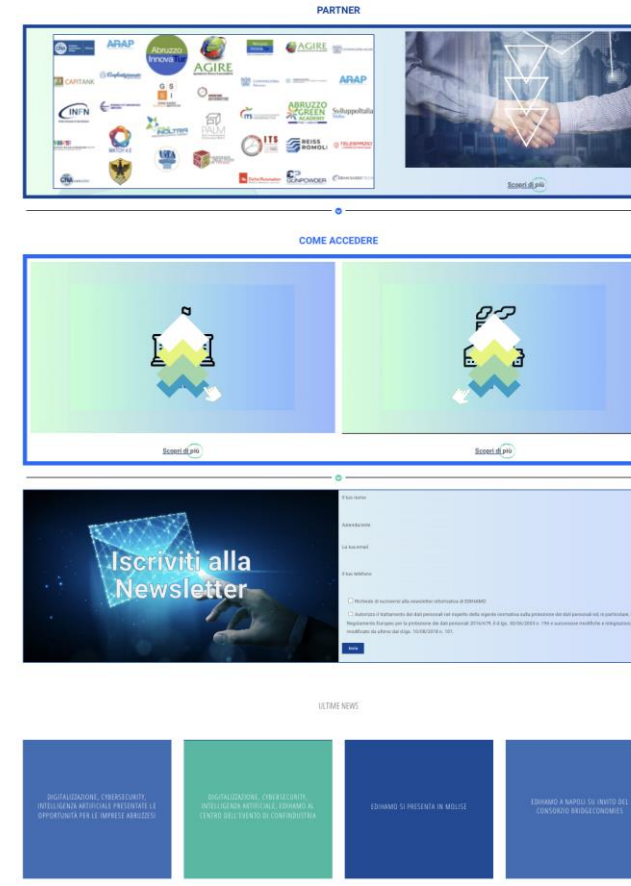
PARTNER

ARAP
Abruzzo Innova
AGIRE
AGIRE
CAPITANK
ARAP
INFN
ABRUZZO GREEN
Sviluppoitalia
PALM
ITS
REISS ROMOLI
SUNPOWDER

Scopri di più

COME ACCEDERE

Scopri di più

Scopri di più

Iscriviti alla Newsletter

Il tuo nome

Azienda/ente

La tua email

Il tuo telefono

Richiedo di iscrivermi alla newsletter informativa di EDIHAMO

Autorizzo il trattamento dei dati personali nel rispetto delle vigente normativa sulla protezione dei dati personali ed, in particolare, Regolamento Europeo per la protezione dei dati personali 2016/679, il D.lgs. 30/06/2003 n. 196 e successive modifiche e integrazioni, modificato da ultimo dal D.lgs. 10/08/2018 n. 101.

Invia

ULTIME NEWS

DIGITALIZZAZIONE, CYBERSECURITY, INTELLIGENZA ARTIFICIALE PRESENTATE LE OPPORTUNITÀ PER LE IMPRESE ABRUZZESI

DIGITALIZZAZIONE, CYBERSECURITY, INTELLIGENZA ARTIFICIALE, EDIHAMO AL CENTRO DELL'EVENTO DI CONFINDUSTRIA

EDIHAMO SI PRESENTA IN MOLISE

EDIHAMO A NAPOLI SU INVITO DEL CONSORZIO BRIDGECONOMIES